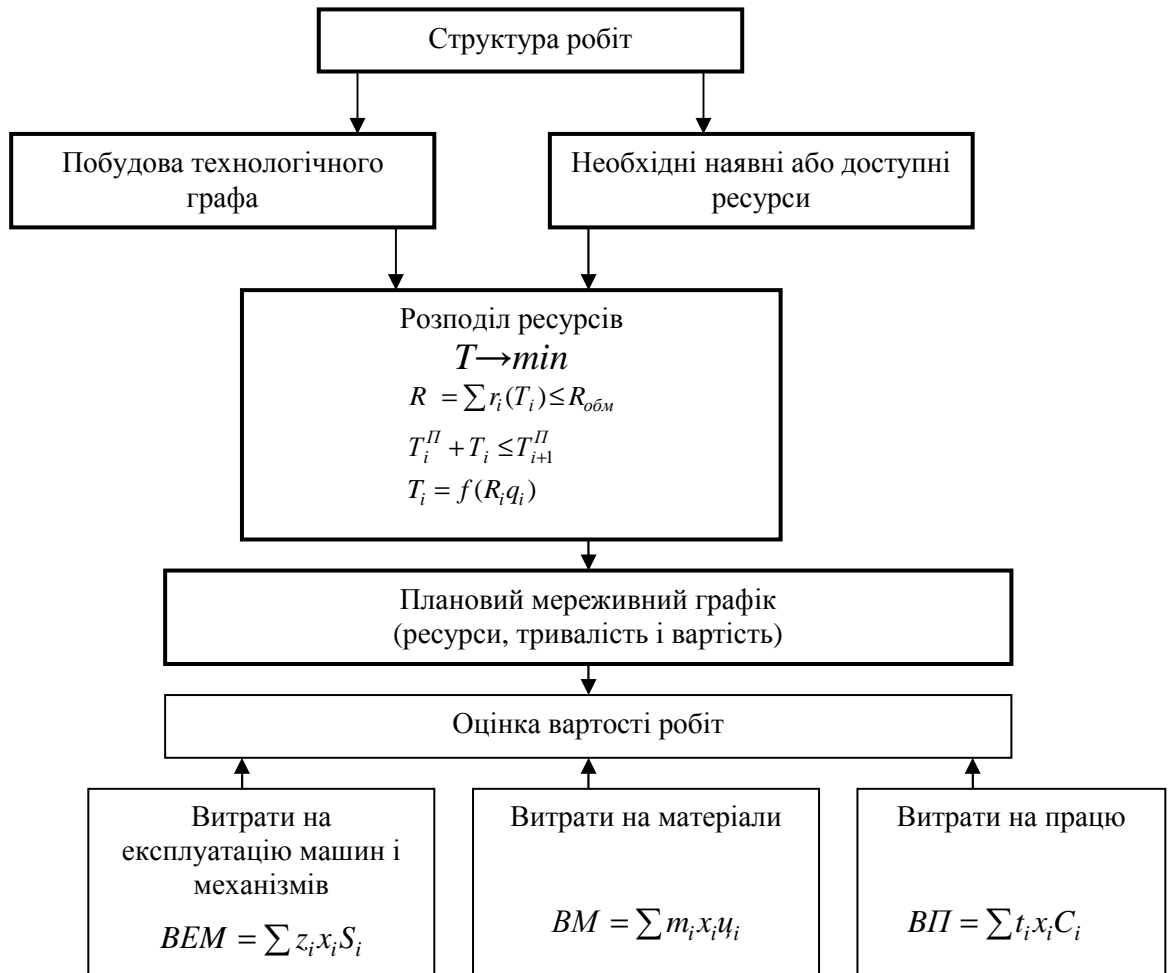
Структура робіт

Побудова технологічного графа

Необхідні наявні або доступні ресурси

Розподіл ресурсів
$T \to min$
$R = \sum r_i(T_i) \leq R_{обм}$
$T_i^{П} + T_i \leq T_{i+1}^{П}$
$T_i = f(R_i q_i)$

Плановий мереживний графік
(ресурси, тривалість і вартість)

Оцінка вартості робіт

Витрати на експлуатацію машин і механізмів
$BEM = \sum z_i x_i S_i$

Витрати на матеріали
$BM = \sum m_i x_i ц_i$

Витрати на працю
$BП = \sum t_i x_i C_i$